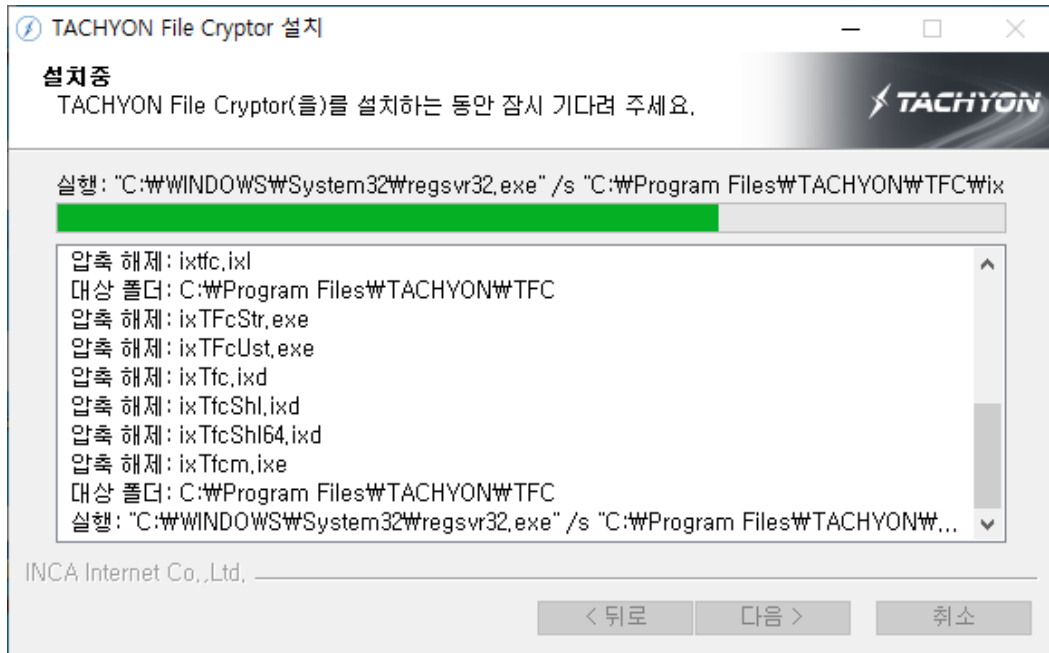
TACHYON File Cryptor 설치

설치중
TACHYON File Cryptor(을)를 설치하는 동안 잠시 기다려 주세요.

TACHYON

실행: "C:₩WINDOWS₩System32₩regsvr32.exe" /s "C:₩Program Files₩TACHYON₩TFC₩ix

압축 해제: ixtfc.ixl
대상 폴더: C:₩Program Files₩TACHYON₩TFC
압축 해제: ixTFcStr.exe
압축 해제: ixTFcUst.exe
압축 해제: ixTfc.ixd
압축 해제: ixTfcShl.ixd
압축 해제: ixTfcShl64.ixd
압축 해제: ixTfcm.ixe
대상 폴더: C:₩Program Files₩TACHYON₩TFC
실행: "C:₩WINDOWS₩System32₩regsvr32.exe" /s "C:₩Program Files₩TACHYON₩...

INCA Internet Co.,Ltd.

< 뒤로
다음 >
취소